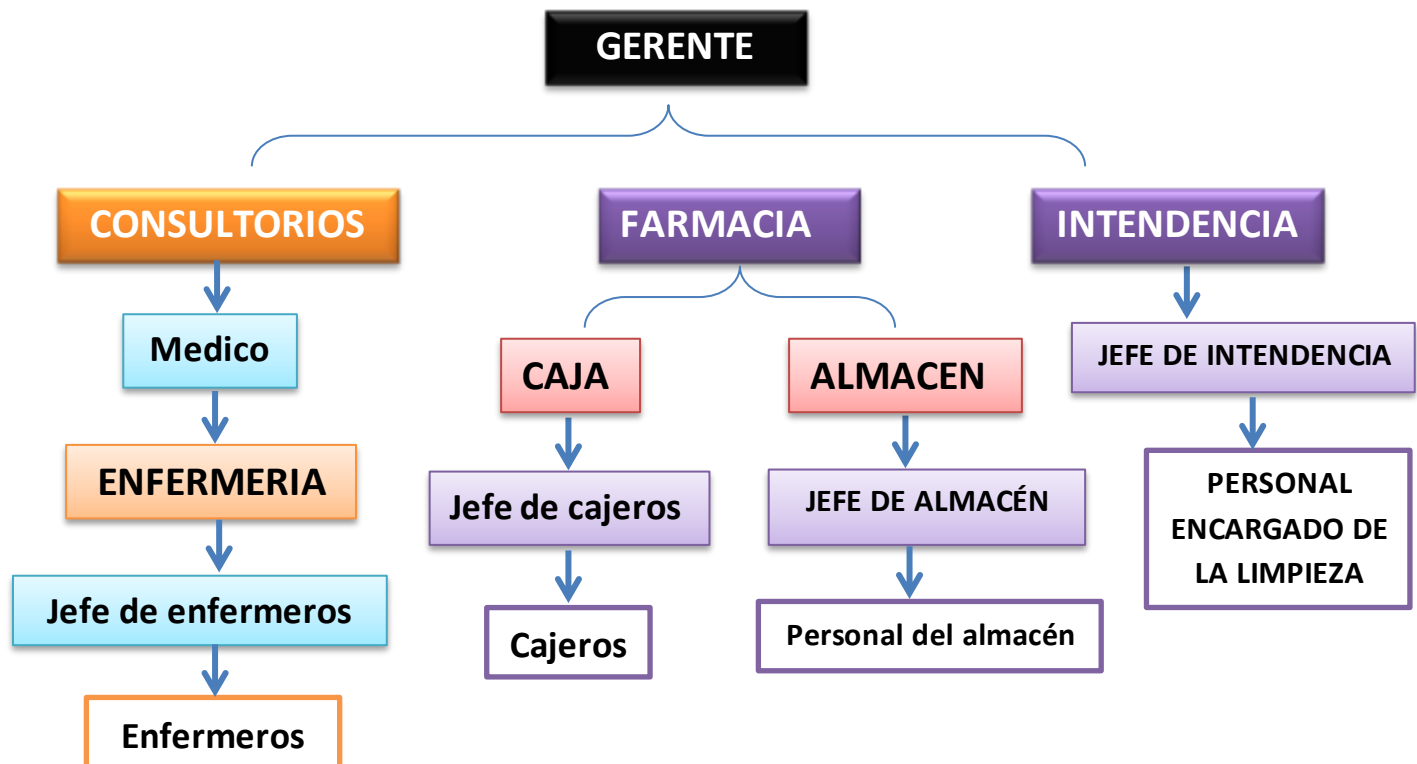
GERENTE

CONSULTORIOS

Medico

ENFERMERIA

Jefe de enfermeros

Enfermeros

FARMACIA

CAJA

Jefe de cajeros

Cajeros

ALMACEN

JEFE DE ALMACÉN

Personal del almacén

INTENDENCIA

JEFE DE INTENDENCIA

PERSONAL ENCARGADO DE LA LIMPIEZA